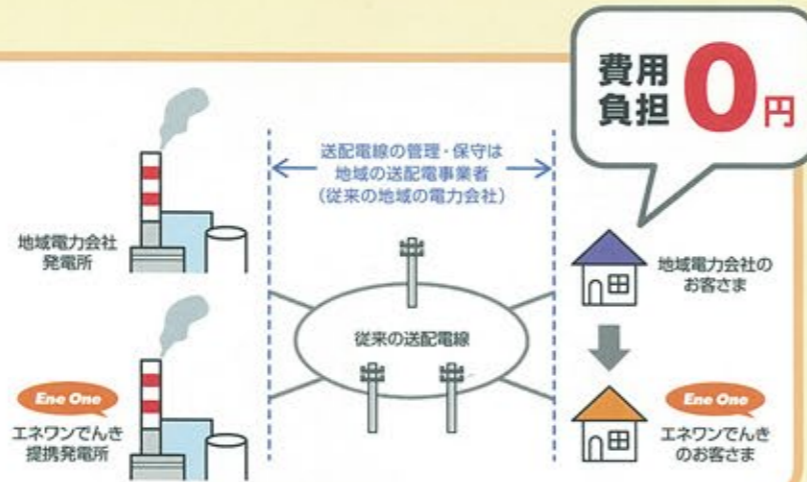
費用負担 0円

送配電線の管理・保守は
地域の送配電事業者
（従来の地域の電力会社）

地域電力会社
発電所

従来の送配電線

地域電力会社の
お客さま

Ene One
エネワンでんき
提携発電所

Ene One
エネワンでんき
のお客さま